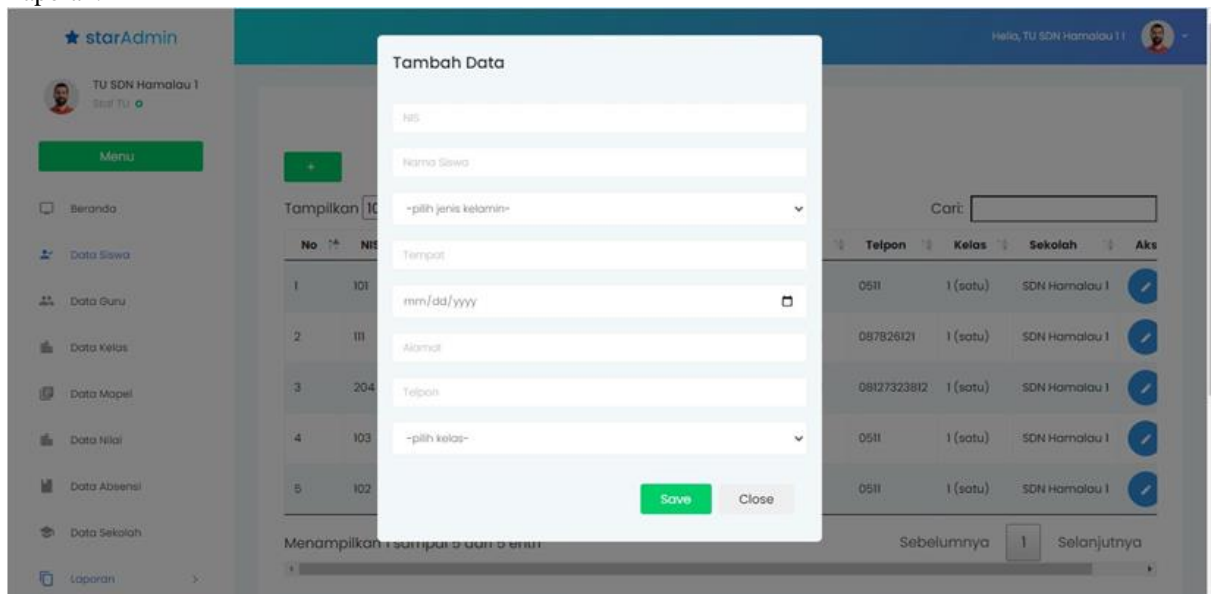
starAdmin

Hello, TU SDN Hamalau 1

TU SDN Hamalau 1
Staf TU

Menu

Beranda
Data Siswa
Data Guru
Data Kelas
Data Mapel
Data Nilai
Data Absensi
Data Sekolah
Laporan

+

Tampilkan 10

Cari:

| No | NIS | Telpon | Kelas | Sekolah | Aks |
|---|---|---|---|---|---|
| 1 | 101 | 0511 | 1 (satu) | SDN Hamalau 1 | |
| 2 | 111 | 087826121 | 1 (satu) | SDN Hamalau 1 | |
| 3 | 204 | 08127323812 | 1 (satu) | SDN Hamalau 1 | |
| 4 | 103 | 0511 | 1 (satu) | SDN Hamalau 1 | |
| 5 | 102 | 0511 | 1 (satu) | SDN Hamalau 1 | |

Menampilkan 1 sampai 5 dari 5 entri

Sebelumnya 1 Selanjutnya

Tambah Data

NIS
Nama Siswa
-pilih jenis kelamin-
Tempat
mm/dd/yyyy
Alamat
Telpon
-pilih kelas-

Save
Close